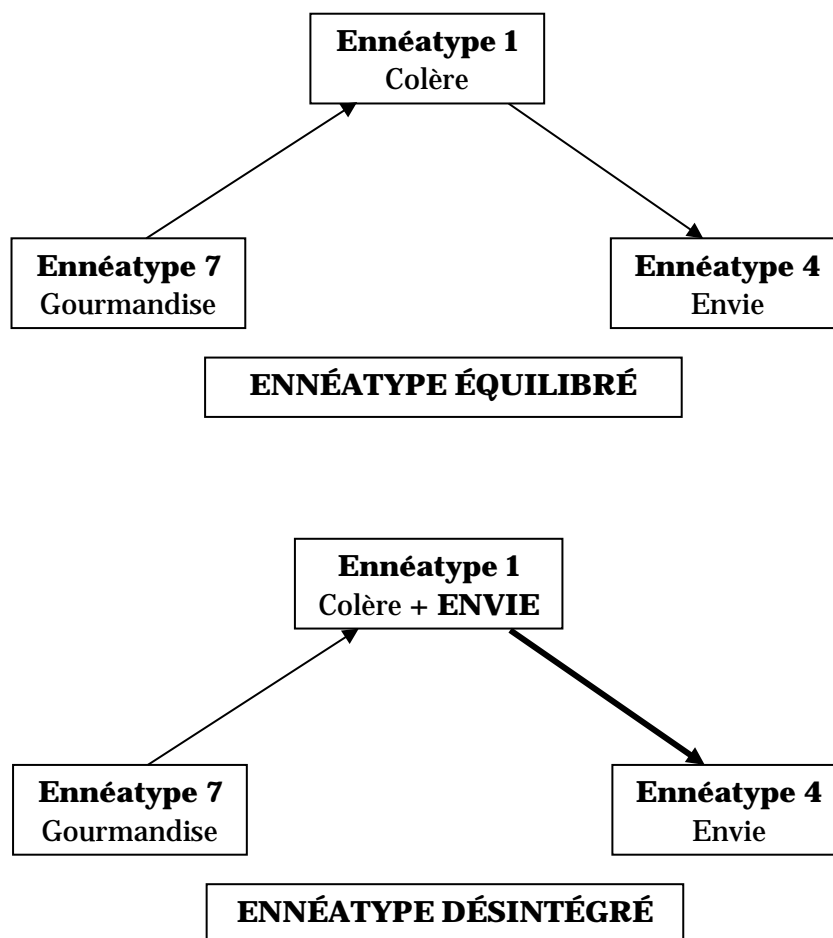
**Ennéatype 1**
Colère

**Ennéatype 7**
Gourmandise

**Ennéatype 4**
Envie

**ENNÉATYPE ÉQUILIBRÉ**

**Ennéatype 1**
Colère + **ENVIE**

**Ennéatype 7**
Gourmandise

**Ennéatype 4**
Envie

**ENNÉATYPE DÉSINTÉGRÉ**